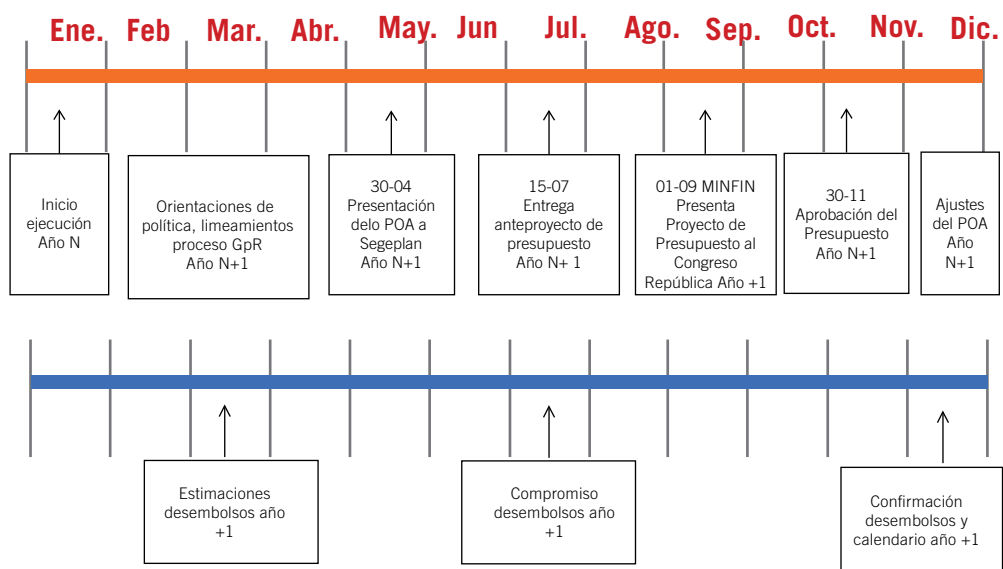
Ene. Feb Mar. Abr. May. Jun Jul. Ago. Sep. Oct. Nov. Dic.

Inicio ejecución Año N

Orientaciones de política, limeamientos proceso GpR Año N+1

30-04 Presentación delo POA a Segeplan Año N+1

15-07 Entrega anteproyecto de presupuesto Año N+ 1

01-09 MINFIN Presenta Proyecto de Presupuesto al Congreso República Año +1

30-11 Aprobación del Presupuesto Año N+1

Ajustes del POA Año N+1

Estimaciones desembolsos año +1

Compromiso desembolsos año +1

Confirmación desembolsos y calendario año +1